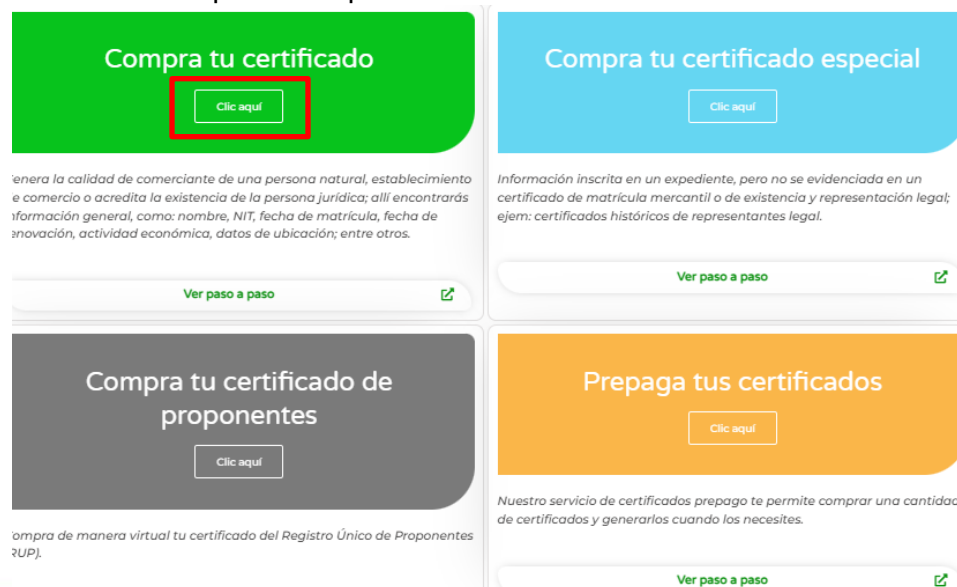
Compra tu certificado

Clic aquí

enera la calidad de comerciante de una persona natural, establecimiento e comercio o acredita la existencia de la persona jurídica; allí encontrarás nformación general, como: nombre, NIT, fecha de matrícula, fecha de enovación, actividad económica, datos de ubicación; entre otros.

Ver paso a paso

Compra tu certificado especial

Clic aquí

Información inscrita en un expediente, pero no se evidenciada en un certificado de matrícula mercantil o de existencia y representación legal; ejem: certificados históricos de representantes legal.

Ver paso a paso

Compra tu certificado de proponentes

Clic aquí

ompra de manera virtual tu certificado del Registro Único de Proponentes RUP).

Prepaga tus certificados

Clic aquí

Nuestro servicio de certificados prepago te permite comprar una cantid de certificados y generarlos cuando los necesites.

Ver paso a paso